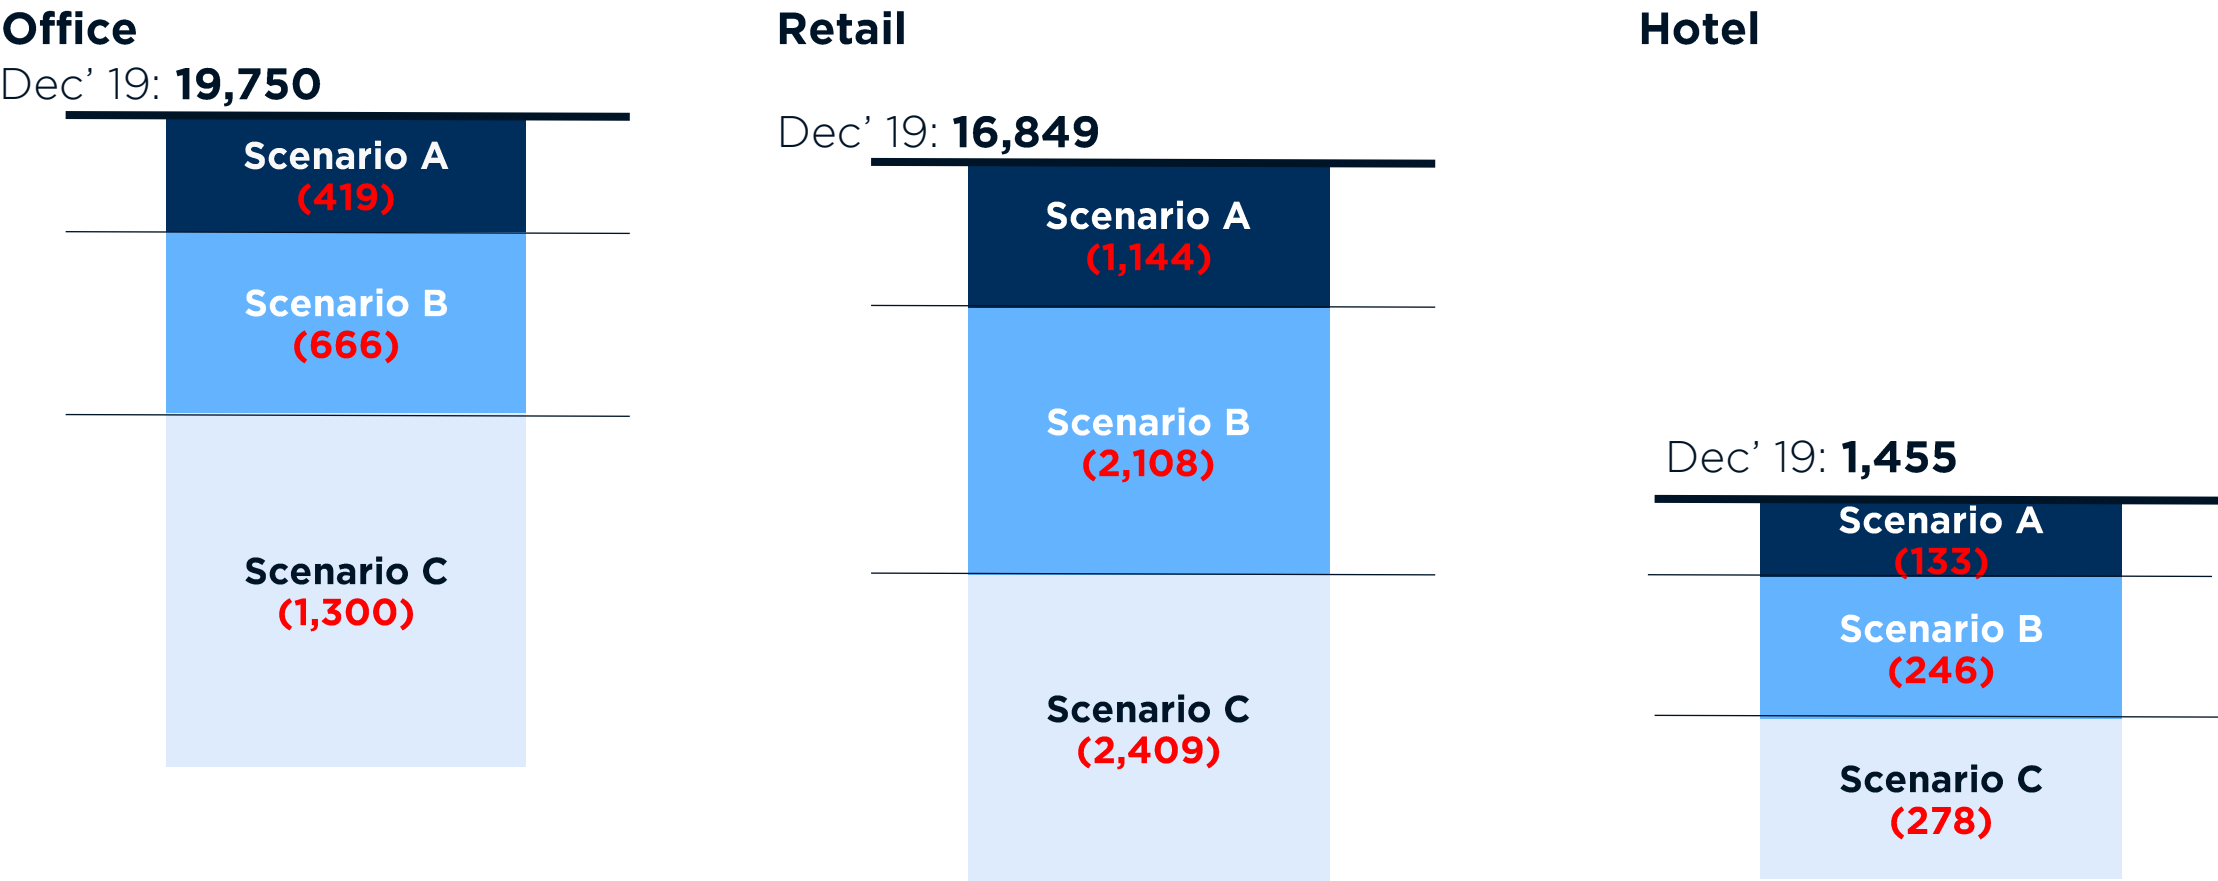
Office

Dec' 19: 19,750

Scenario A
(419)

Scenario B
(666)

Scenario C
(1,300)

Retail

Dec' 19: 16,849

Scenario A
(1,144)

Scenario B
(2,108)

Scenario C
(2,409)

Hotel

Dec' 19: 1,455

Scenario A
(133)

Scenario B
(246)

Scenario C
(278)